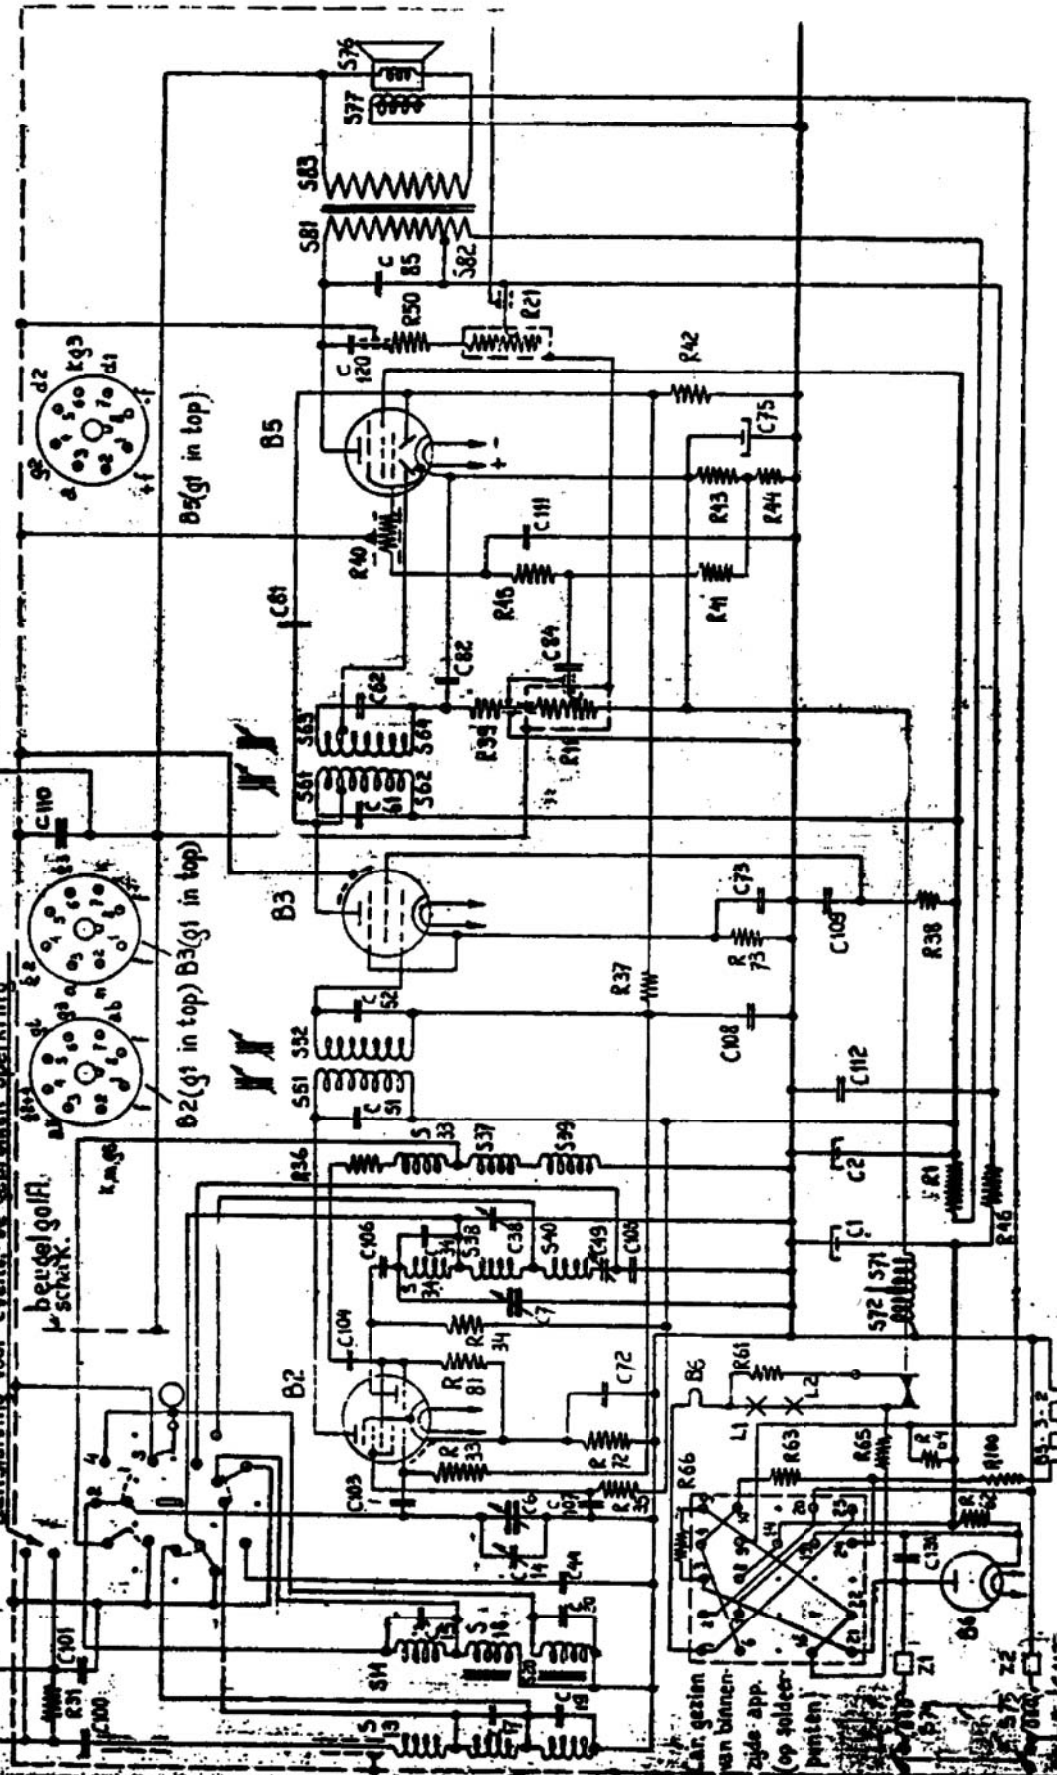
S76
S77
S83
S81
S82
C 85
R50
R21
C 120
R42
Kg3
d2
d1
B5(g1 in top)
B5
C75
C111
R43
R44
R40
R46
R41
C81
C82
C84
C62
S63
S64
R39
R16
C110
S61
S62
C 61
B3
B2(g1 in top) B3(g1 in top)
C73
R 73
C109
R38
R37
C108
C112
S52
S51
C 52
C 51
beugel golfl. schak.
R36
S 33
S37
S39
C2
R1
R46
C106
S 34
S38
C38
S40
C49
C100
C1
S72
S71
C7
C104
R 34
B2
R 81
C72
B6
R61
L1
L2
R 33
R 72
R63
R65
R64
R100
C103
C6
C 102
R 35
R66
C 14
C44
C101
R51
C100
S14
S 16
S 18
C 20
C130
R 62
B4
S 13
S 17
C 19
Aansl. gezien van binnenzijde app. (op soldeerpunten)
Z1
Z2
S75